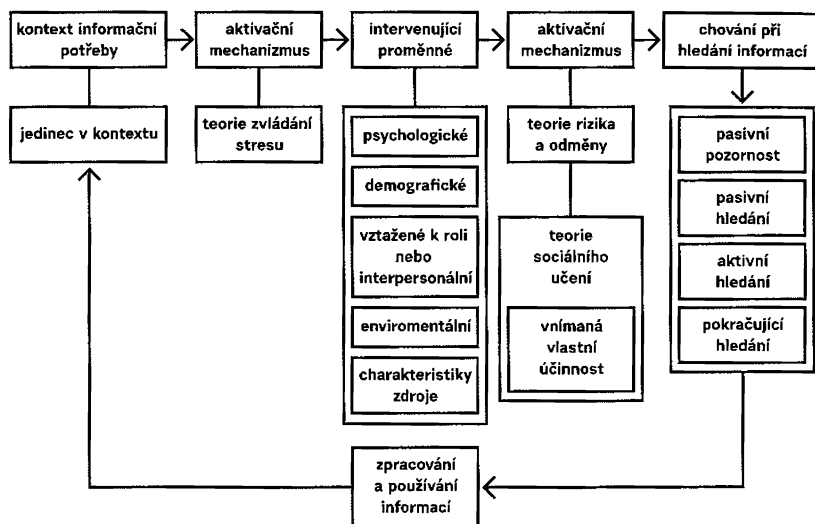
kontext informační potřeby

jedinec v kontextu

aktivační mechanizmus

teorie zvládání stresu

intervenující proměnné

psychologické

demografické

vztažené k roli nebo interpersonální

enviromentální

charakteristiky zdroje

aktivační mechanizmus

teorie rizika a odměny

teorie sociálního učení

vnímaná vlastní účinnost

chování při hledání informací

pasivní pozornost

pasivní hledání

aktivní hledání

pokračující hledání

zpracování a používání informací